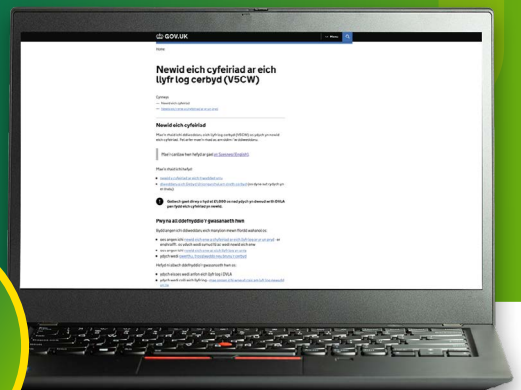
GOV.UK

Menu

Home

Newid eich cyfeiriad ar eich llyfr log cerbyd (V5CW)

Cynnwys
— Newid eich cyfeiriad
— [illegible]

Newid eich cyfeiriad

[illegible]

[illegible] English

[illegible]

Gallwch gael dirwy o hyd at £1,000 os nad ydych yn dweud wrth DVLA pan fydd eich cyfeiriad yn newid.

Pwy na all ddefnyddio'r gwasanaeth hwn

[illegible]

Helpu'n chwilio ddefnyddio'r gwasanaeth hwn os:

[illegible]